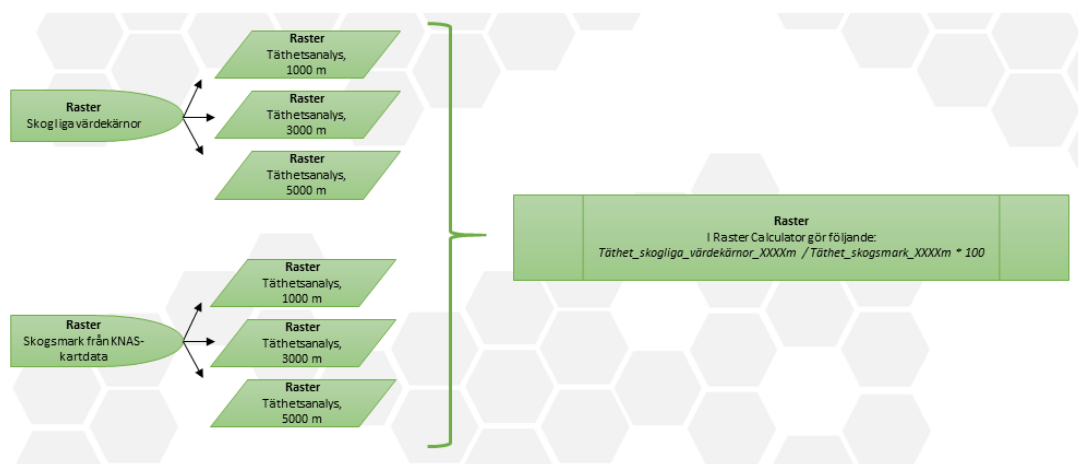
Raster
Skogliga värdekärnor

Raster
Täthetsanalys, 1000 m

Raster
Täthetsanalys, 3000 m

Raster
Täthetsanalys, 5000 m

Raster
Skogsmark från KNAS-kartdata

Raster
Täthetsanalys, 1000 m

Raster
Täthetsanalys, 3000 m

Raster
Täthetsanalys, 5000 m

Raster
I Raster Calculator gör följande:
*Täthet_skogliga_värdekärnor_XXXXm / Täthet_skogsmark_XXXXm * 100*